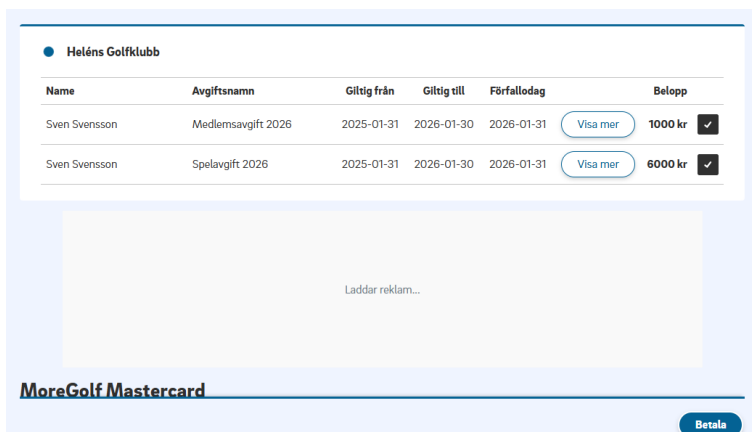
Heléns Golfklubb

| Name | Avgiftsnamn | Giltig från | Giltig till | Förfallodag | | Belopp |
|---|---|---|---|---|---|---|
| Sven Svensson | Medlemsavgift 2026 | 2025-01-31 | 2026-01-30 | 2026-01-31 | Visa mer | 1000 kr ✓ |
| Sven Svensson | Spelavgift 2026 | 2025-01-31 | 2026-01-30 | 2026-01-31 | Visa mer | 6000 kr ✓ |

Laddar reklam...

MoreGolf Mastercard

Betala